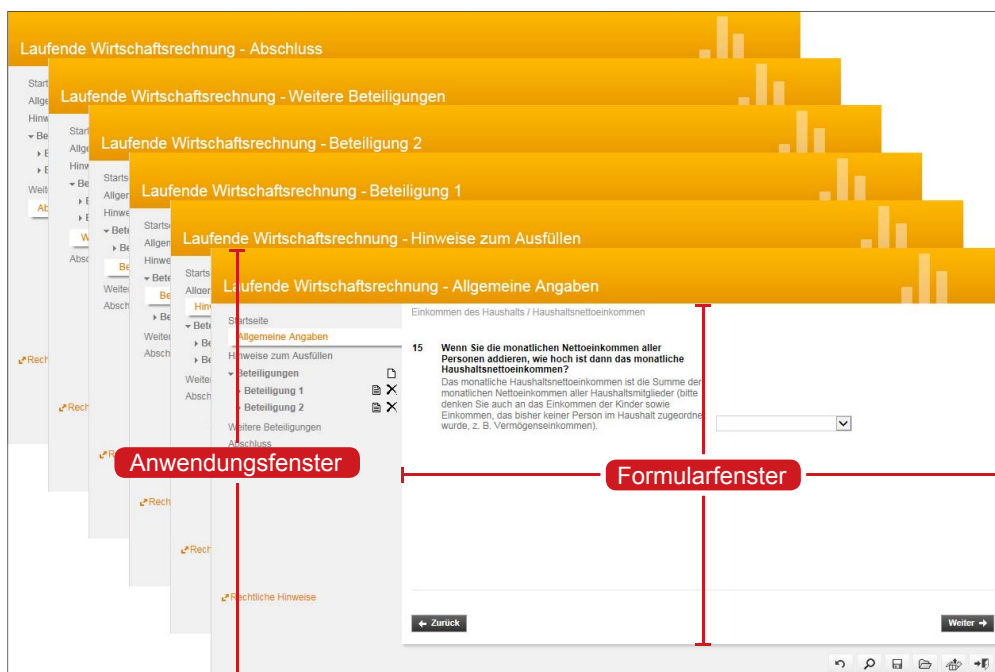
Laufende Wirtschaftsrechnung - Abschluss

Laufende Wirtschaftsrechnung - Weitere Beteiligungen

Laufende Wirtschaftsrechnung - Beteiligung 2

Laufende Wirtschaftsrechnung - Beteiligung 1

Laufende Wirtschaftsrechnung - Hinweise zum Ausfüllen

Laufende Wirtschaftsrechnung - Allgemeine Angaben

Startseite
Allgemeine Angaben
Hinweise zum Ausfüllen
Beteiligungen
Beteiligung 1
Beteiligung 2
Weitere Beteiligungen
Abschluss

Rechtliche Hinweise

Einkommen des Haushalts / Haushaltsnettoeinkommen

15 Wenn Sie die monatlichen Nettoeinkommen aller Personen addieren, wie hoch ist dann das monatliche Haushaltsnettoeinkommen?
Das monatliche Haushaltsnettoeinkommen ist die Summe der monatlichen Nettoeinkommen aller Haushaltsmitglieder (bitte denken Sie auch an das Einkommen der Kinder sowie Einkommen, das bisher keiner Person im Haushalt zugeordne wurde, z. B. Vermögenseinkommen).

Anwendungsfenster

Formularfenster

Zurück

Weiter